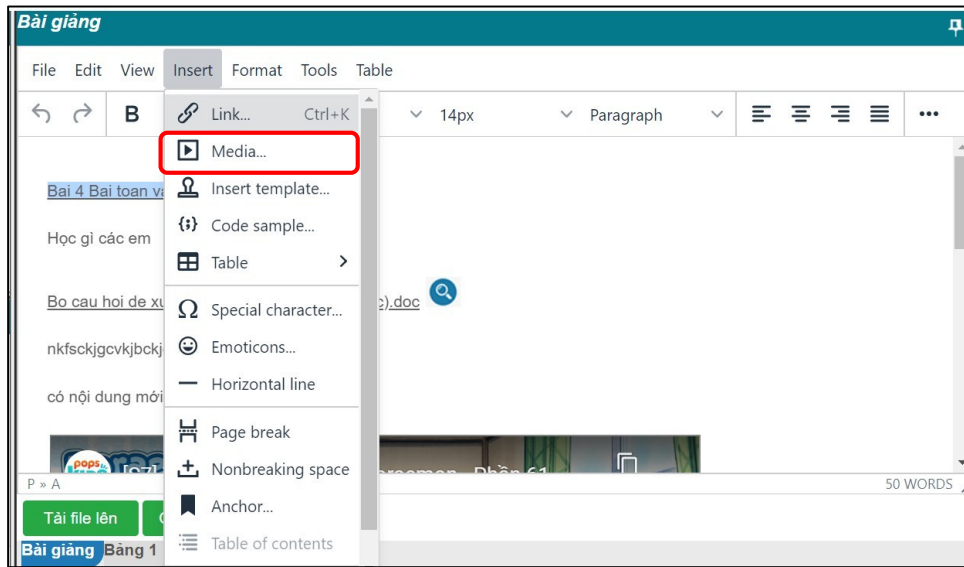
Bài giảng

File Edit View Insert Format Tools Table

B 14px Paragraph •••

Link... Ctrl+K
Media...
Insert template...
Code sample...
Table
Special character...
Emoticons...
Horizontal line
Page break
Nonbreaking space
Anchor...
Table of contents

Bai 4 Bai toan va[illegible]

Học gì các em

Bo cau hoi de xu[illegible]c).doc

nkfsckjgcvkjbckj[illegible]

có nội dung mới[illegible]

pops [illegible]

P » A

50 WORDS

Tải file lên

Bài giảng Bảng 1